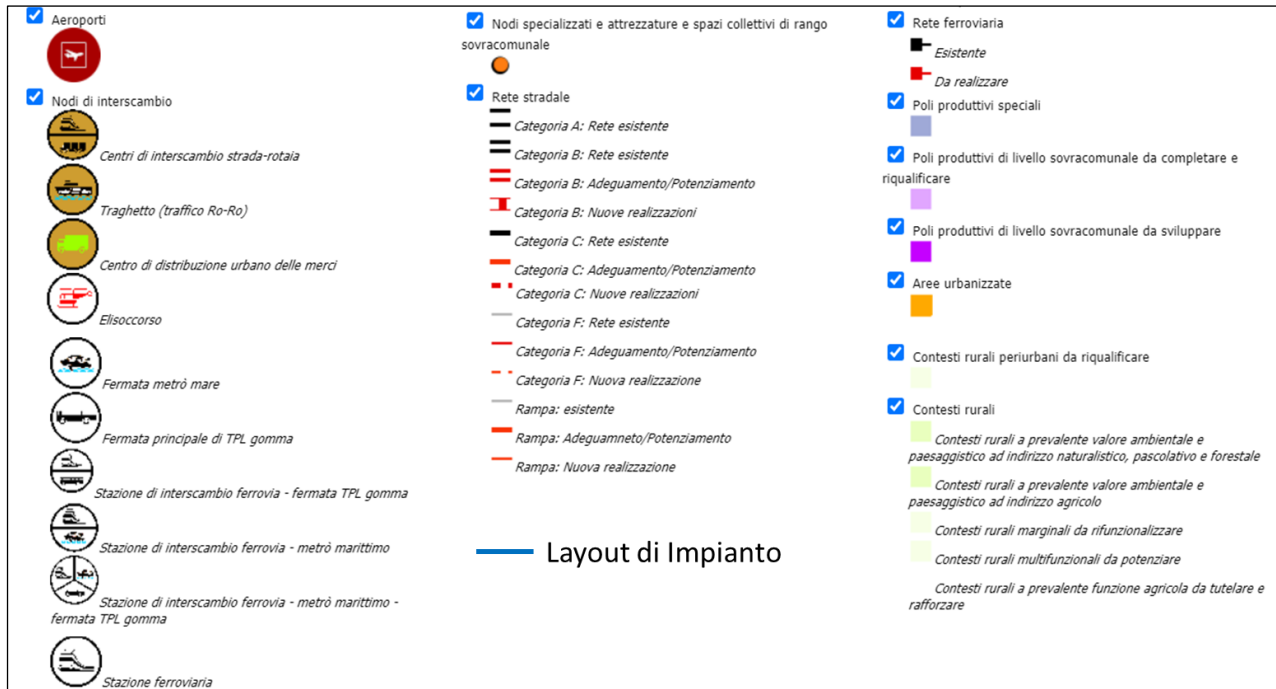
Aeroporti

Nodi di interscambio

Centri di interscambio strada-rotaia

Traghetto (traffico Ro-Ro)

Centro di distribuzione urbano delle merci

Elisoccorso

Fermata metrò mare

Fermata principale di TPL gomma

Stazione di interscambio ferrovia - fermata TPL gomma

Stazione di interscambio ferrovia - metrò marittimo

Stazione di interscambio ferrovia - metrò marittimo - fermata TPL gomma

Stazione ferroviaria

Nodi specializzati e attrezzature e spazi collettivi di rango sovracomunale

Rete stradale

Categoria A: Rete esistente

Categoria B: Rete esistente

Categoria B: Adeguamento/Potenziamento

Categoria B: Nuove realizzazioni

Categoria C: Rete esistente

Categoria C: Adeguamento/Potenziamento

Categoria C: Nuove realizzazioni

Categoria F: Rete esistente

Categoria F: Adeguamento/Potenziamento

Categoria F: Nuova realizzazione

Rampa: esistente

Rampa: Adeguamneto/Potenziamento

Rampa: Nuova realizzazione

Layout di Impianto

Rete ferroviaria

Esistente

Da realizzare

Poli produttivi speciali

Poli produttivi di livello sovracomunale da completare e riqualificare

Poli produttivi di livello sovracomunale da sviluppare

Aree urbanizzate

Contesti rurali periurbani da riqualificare

Contesti rurali

Contesti rurali a prevalente valore ambientale e paesaggistico ad indirizzo naturalistico, pascolativo e forestale

Contesti rurali a prevalente valore ambientale e paesaggistico ad indirizzo agricolo

Contesti rurali marginali da rifunzionalizzare

Contesti rurali multifunzionali da potenziare

Contesti rurali a prevalente funzione agricola da tutelare e rafforzare